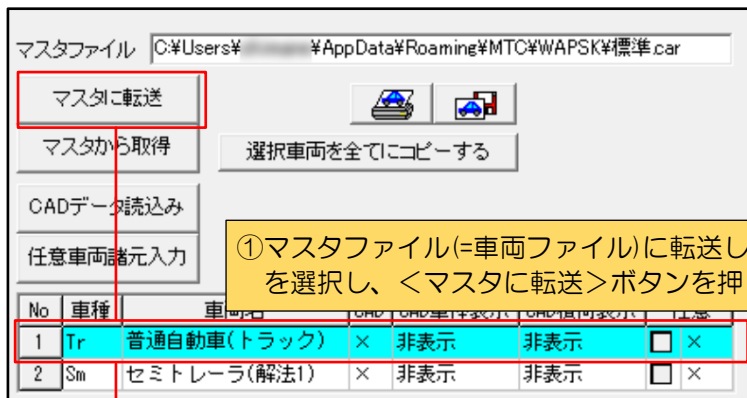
マスタファイル C:¥Users¥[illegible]¥AppData¥Roaming¥MTC¥WAPSK¥標準.car

マスタに転送

マスタから取得

選択車両を全てにコピーする

CADデータ読込み

任意車両諸元入力

①マスタファイル(=車両ファイル)に転送し
を選択し、<マスタに転送>ボタンを押

| No | 車種 | 車両名 | CAD | CAD車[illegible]表示 | CAD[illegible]両表示 | | 任意 |
|---|---|---|---|---|---|---|---|
| 1 | Tr | 普通自動車(トラック) | × | 非表示 | 非表示 | ☐ | × |
| 2 | Sm | セミトレーラ(解法1) | × | 非表示 | 非表示 | ☐ | × |